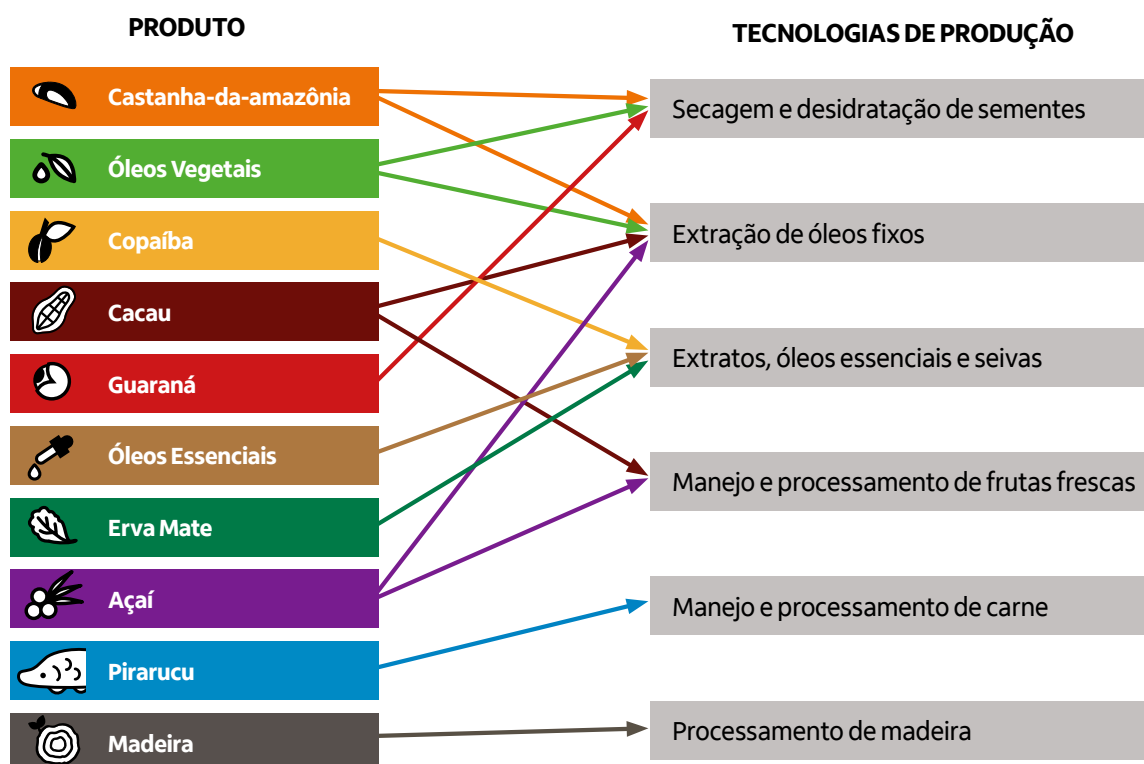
PRODUTO

Castanha-da-amazônia

Óleos Vegetais

Copaíba

Cacau

Guaraná

Óleos Essenciais

Erva Mate

Açaí

Pirarucu

Madeira

TECNOLOGIAS DE PRODUÇÃO

Secagem e desidratação de sementes

Extração de óleos fixos

Extratos, óleos essenciais e seivas

Manejo e processamento de frutas frescas

Manejo e processamento de carne

Processamento de madeira